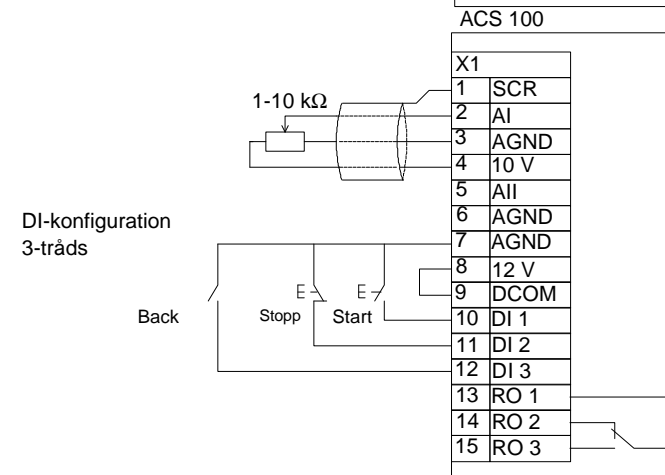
ACS 100

1-10 kΩ

DI-konfiguration
3-tråds

Back

Stopp

Start

| X1 | |
|---|---|
| 1 | SCR |
| 2 | AI |
| 3 | AGND |
| 4 | 10 V |
| 5 | AII |
| 6 | AGND |
| 7 | AGND |
| 8 | 12 V |
| 9 | DCOM |
| 10 | DI 1 |
| 11 | DI 2 |
| 12 | DI 3 |
| 13 | RO 1 |
| 14 | RO 2 |
| 15 | RO 3 |